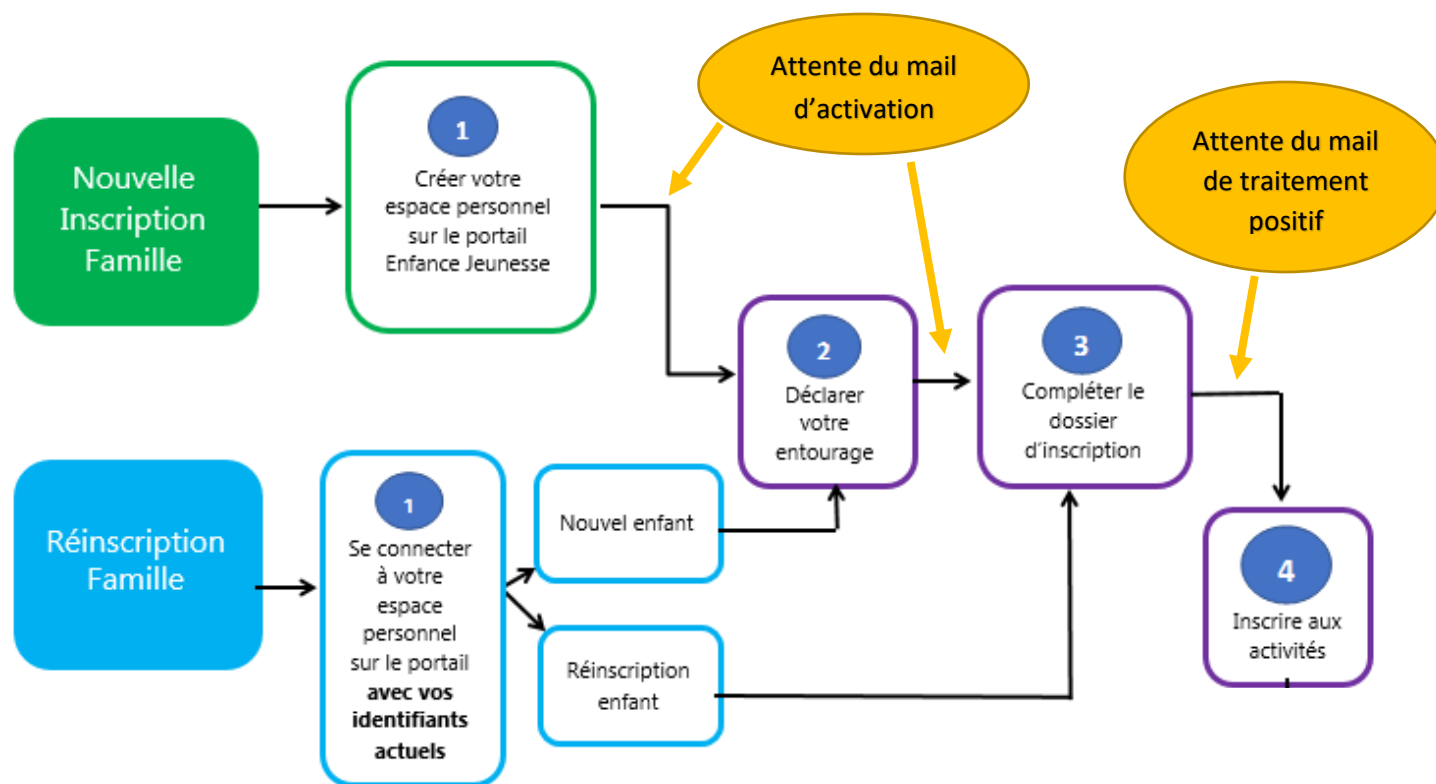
Nouvelle Inscription Famille

1
Créer votre espace personnel sur le portail Enfance Jeunesse

Attente du mail d'activation

Attente du mail de traitement positif

2
Déclarer votre entourage

3
Compléter le dossier d'inscription

Réinscription Famille

1
Se connecter à votre espace personnel sur le portail **avec vos identifiants actuels**

Nouvel enfant

Réinscription enfant

4
Inscrire aux activités